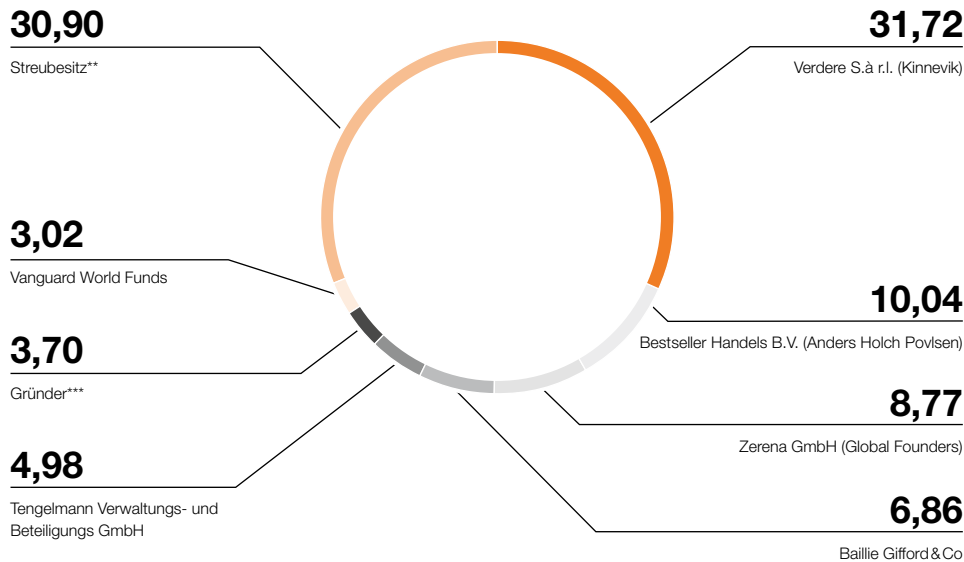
30,90
Streubesitz**

31,72
Verdere S.à r.l. (Kinnevik)

3,02
Vanguard World Funds

10,04
Bestseller Handels B.V. (Anders Holch Povlsen)

3,70
Gründer***

8,77
Zerena GmbH (Global Founders)

4,98
Tengelmann Verwaltungs- und Beteiligungs GmbH

6,86
Baillie Gifford & Co